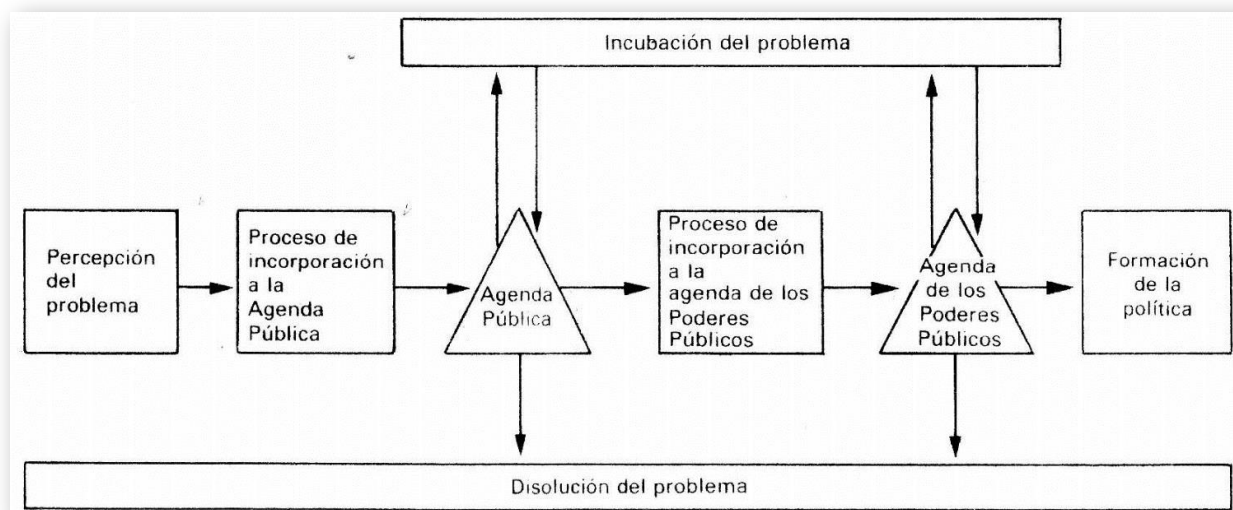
Incubación del problema

Percepción del problema

Proceso de incorporación a la Agenda Pública

Agenda Pública

Proceso de incorporación a la agenda de los Poderes Públicos

Agenda de los Poderes Públicos

Formación de la política

Disolución del problema